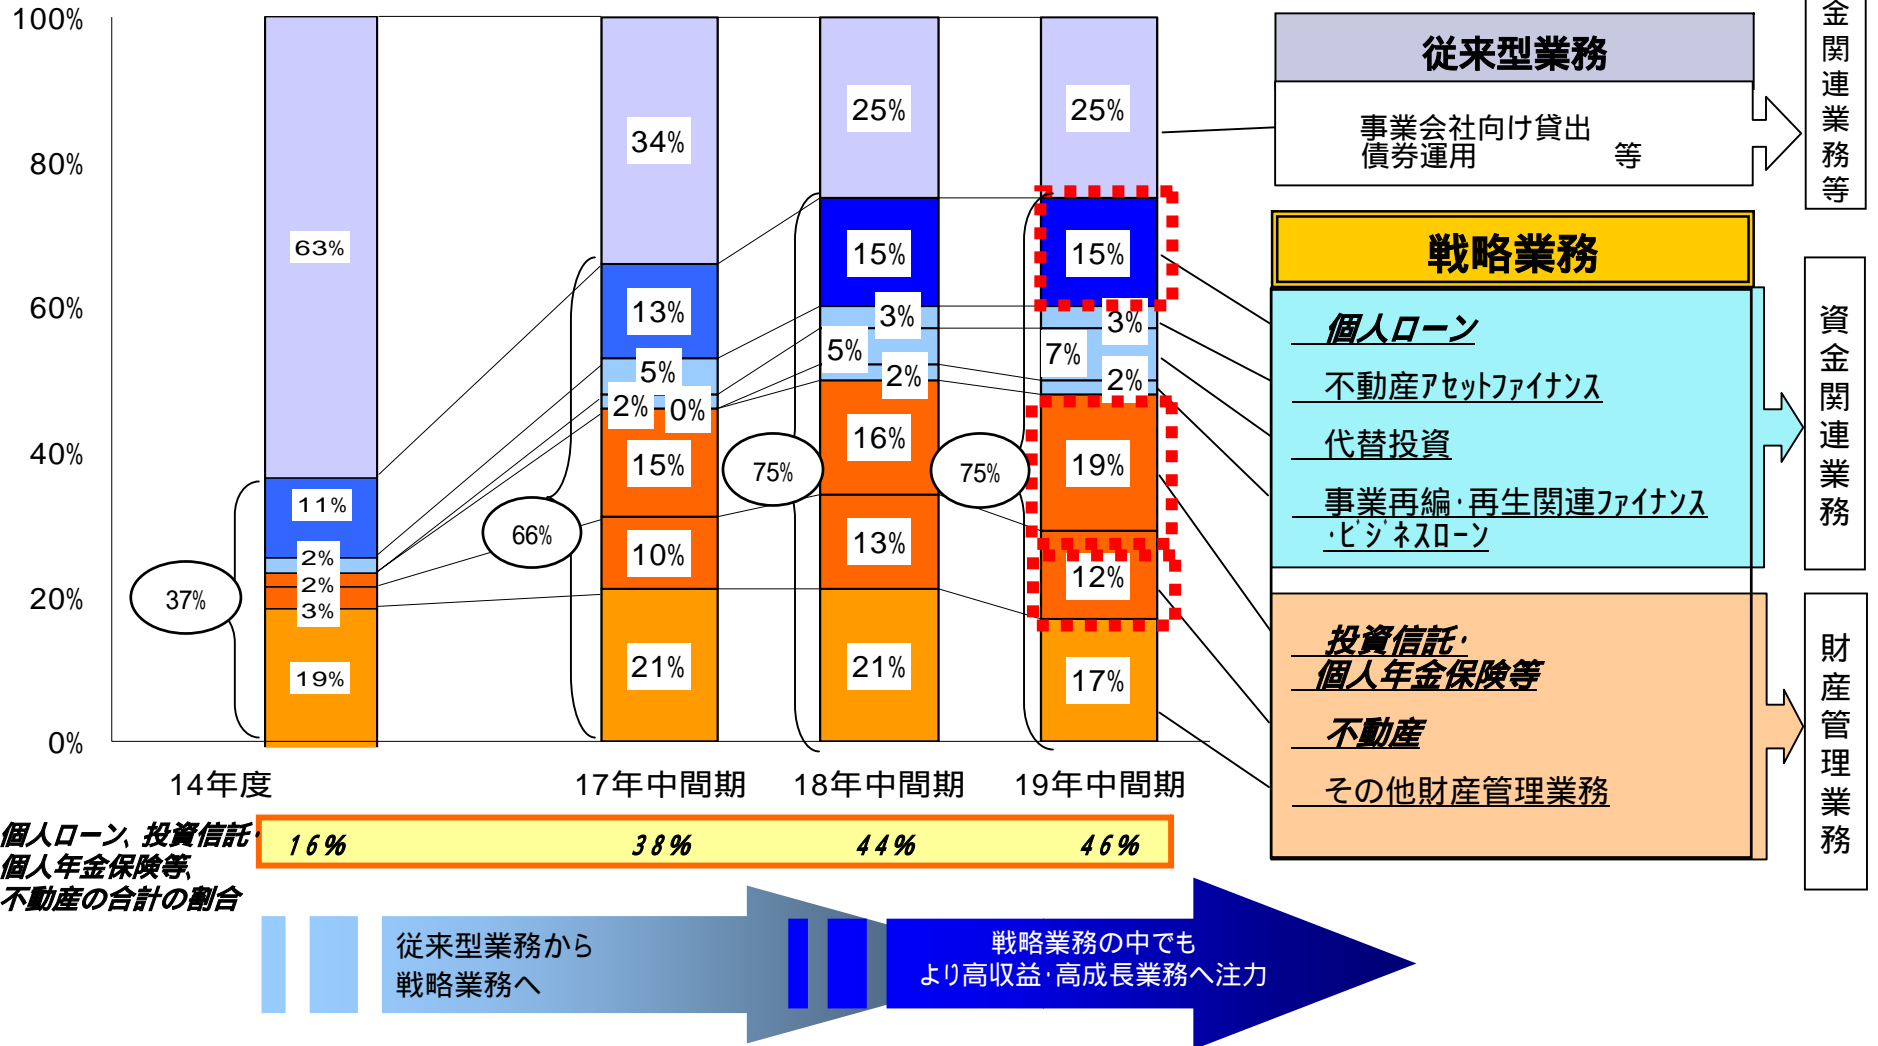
100%
80%
60%
40%
20%
0%

63%
11%
2%
2%
3%
19%
37%

34%
13%
5%
2%
0%
15%
10%
21%
66%

25%
15%
3%
5%
2%
16%
13%
21%
75%

25%
15%
3%
7%
2%
19%
12%
17%
75%

14年度
17年中間期
18年中間期
19年中間期

従来型業務
事業会社向け貸出
債券運用 等

金関連業務等

戦略業務
個人ローン
不動産ｱｾｯﾄﾌｧｲﾅﾝｽ
代替投資
事業再編･再生関連ﾌｧｲﾅﾝｽ･ﾋﾞｼﾞﾈｽﾛｰﾝ

資金関連業務

投資信託･個人年金保険等
不動産
その他財産管理業務

財産管理業務

個人ローン、投資信託･個人年金保険等、不動産の合計の割合
16% 38% 44% 46%

従来型業務から
戦略業務へ

戦略業務の中でも
より高収益･高成長業務へ注力